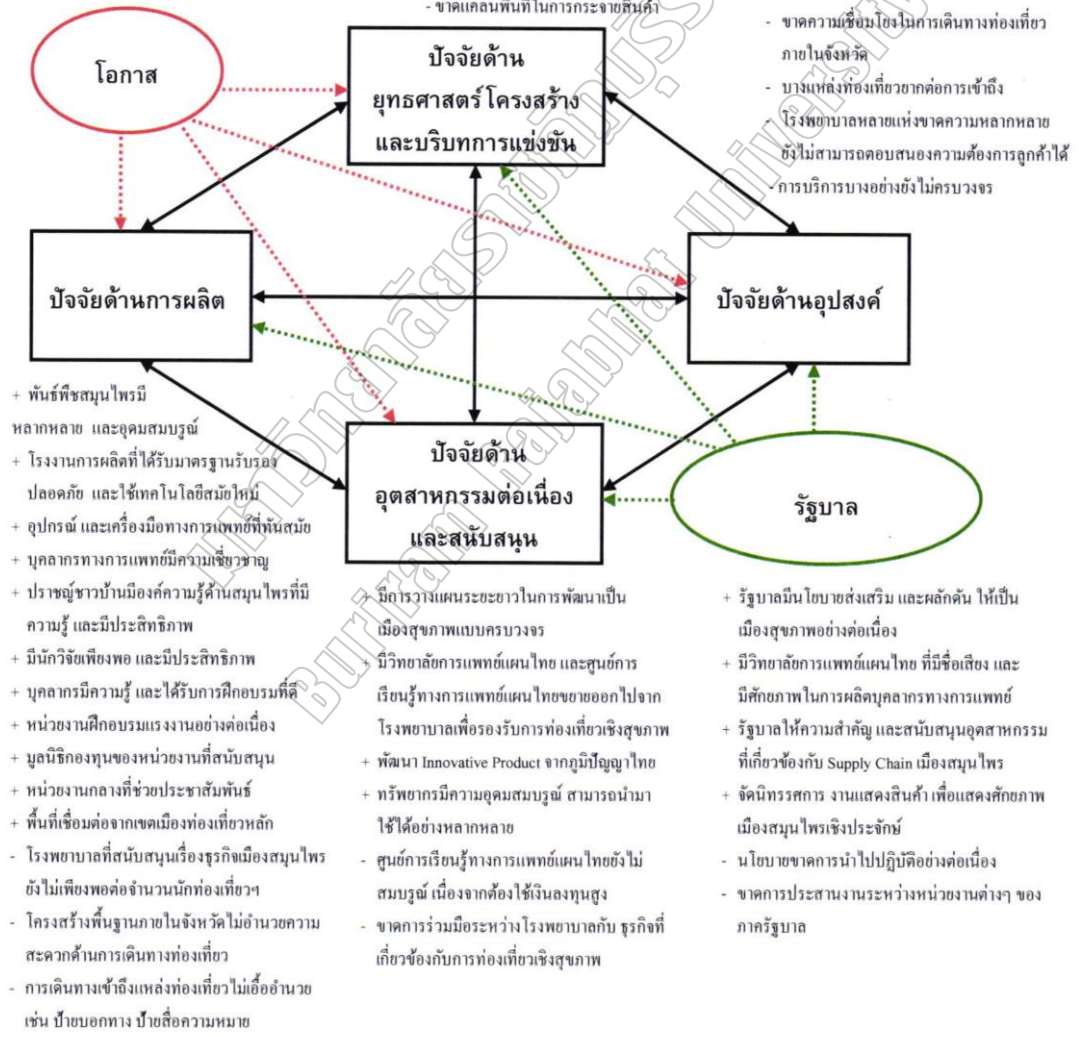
- ขาดแคลนพื้นที่ในการกระจายสินค้า

- ขาดความเชื่อมโยงในการเดินทางท่องเที่ยวภายในจังหวัด
- บางแหล่งท่องเที่ยวยากต่อการเข้าถึง
- โรงพยาบาลหลายแห่งขาดความหลากหลาย ยังไม่สามารถตอบสนองความต้องการลูกค้าได้
- การบริการบางอย่างยังไม่ครบวงจร

โอกาส

ปัจจัยด้าน ยุทธศาสตร์โครงสร้าง และบริบทการแข่งขัน

ปัจจัยด้านการผลิต

ปัจจัยด้านอุปสงค์

ปัจจัยด้าน อุตสาหกรรมต่อเนื่อง และสนับสนุน

รัฐบาล

+ พันธ์พืชสมุนไพรมีหลากหลาย และอุดมสมบูรณ์
+ โรงงานการผลิตที่ได้รับมาตรฐานรับรองปลอดภัย และใช้เทคโนโลยีสมัยใหม่
+ อุปกรณ์ และเครื่องมือทางการแพทย์ที่ทันสมัย
+ บุคลากรทางการแพทย์มีความเชี่ยวชาญ
+ ปราชญ์ชาวบ้านมีองค์ความรู้ด้านสมุนไพรที่มีความรู้ และมีประสิทธิภาพ
+ มีนักวิจัยเพียงพอ และมีประสิทธิภาพ
+ บุคลากรมีความรู้ และได้รับการฝึกอบรมที่ดี
+ หน่วยงานฝึกอบรมแรงงานอย่างต่อเนื่อง
+ มูลนิธิกองทุนของหน่วยงานที่สนับสนุน
+ หน่วยงานกลางที่ช่วยประชาสัมพันธ์
+ พื้นที่เชื่อมต่อจากเขตเมืองท่องเที่ยวหลัก
- โรงพยาบาลที่สนับสนุนเรื่องธุรกิจเมืองสมุนไพรยังไม่เพียงพอต่อจำนวนนักท่องเที่ยวฯ
- โครงสร้างพื้นฐานภายในจังหวัดไม่อำนวยความสะดวกด้านการเดินทางท่องเที่ยว
- การเดินทางเข้าถึงแหล่งท่องเที่ยวไม่เอื้ออำนวย เช่น ป้ายบอกทาง ป้ายสื่อความหมาย

+ มีการวางแผนระยะยาวในการพัฒนาเป็นเมืองสุขภาพแบบครบวงจร
+ มีวิทยาลัยการแพทย์แผนไทย และศูนย์การเรียนรู้ทางการแพทย์แผนไทยขยายออกไปจากโรงพยาบาลเพื่อรองรับการท่องเที่ยวเชิงสุขภาพ
+ พัฒนา Innovative Product จากภูมิปัญญาไทย
+ ทรัพยากรมีความอุดมสมบูรณ์ สามารถนำมาใช้ได้อย่างหลากหลาย
- ศูนย์การเรียนรู้ทางการแพทย์แผนไทยยังไม่สมบูรณ์ เนื่องจากต้องใช้เงินลงทุนสูง
- ขาดการร่วมมือระหว่างโรงพยาบาลกับ ธุรกิจที่เกี่ยวข้องกับการท่องเที่ยวเชิงสุขภาพ

+ รัฐบาลมีนโยบายส่งเสริม และผลักดัน ให้เป็นเมืองสุขภาพอย่างต่อเนื่อง
+ มีวิทยาลัยการแพทย์แผนไทย ที่มีชื่อเสียง และมีศักยภาพในการผลิตบุคลากรทางการแพทย์
+ รัฐบาลให้ความสำคัญ และสนับสนุนอุตสาหกรรมที่เกี่ยวข้องกับ Supply Chain เมืองสมุนไพร
+ จัดนิทรรศการ งานแสดงสินค้า เพื่อแสดงศักยภาพเมืองสมุนไพรเชิงประจักษ์
- นโยบายขาดการนำไปปฏิบัติอย่างต่อเนื่อง
- ขาดการประสานงานระหว่างหน่วยงานต่างๆ ของภาครัฐบาล

Buriram Rajabhat University